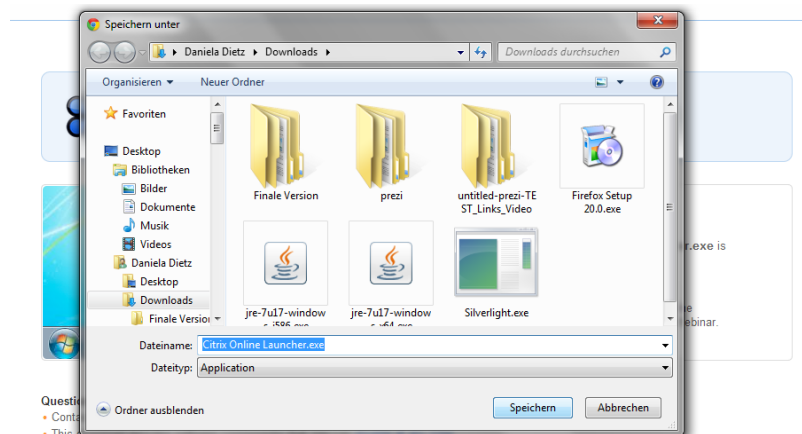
Speichern unter

Daniela Dietz ▸ Downloads ▸

Downloads durchsuchen

Organisieren ▾ Neuer Ordner

Favoriten

Desktop
Bibliotheken
Bilder
Dokumente
Musik
Videos
Daniela Dietz
Desktop
Downloads
Finale Version

Finale Version

prezi

untitled-prezi-TEST_Links_Video

Firefox Setup 20.0.exe

jre-7u17-windows-i586.exe

jre-7u17-windows-x64.exe

Silverlight.exe

Dateiname: Citrix Online Launcher.exe

Dateityp: Application

Ordner ausblenden

Speichern

Abbrechen

r.exe is

e
ebinar.

Questi
• Conta
• This